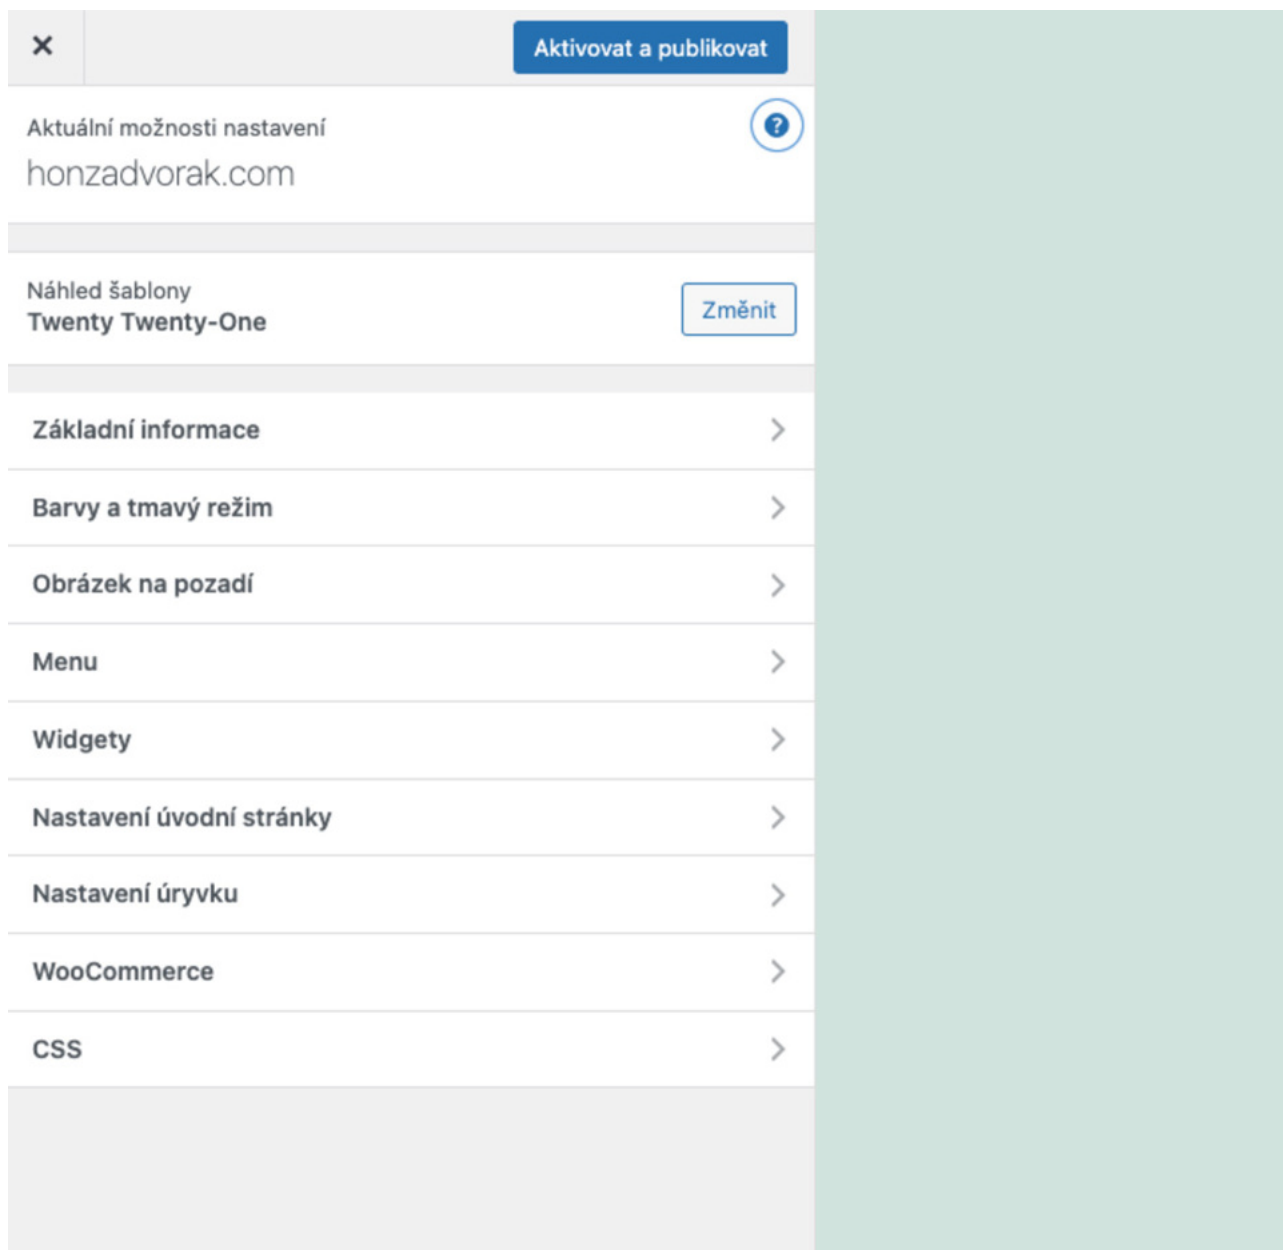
×

Aktivovat a publikovat

Aktuální možnosti nastavení
honzadvorak.com

Náhled šablony
Twenty Twenty-One

Změnit

Základní informace

Barvy a tmavý režim

Obrázek na pozadí

Menu

Widgety

Nastavení úvodní stránky

Nastavení úryvku

WooCommerce

CSS